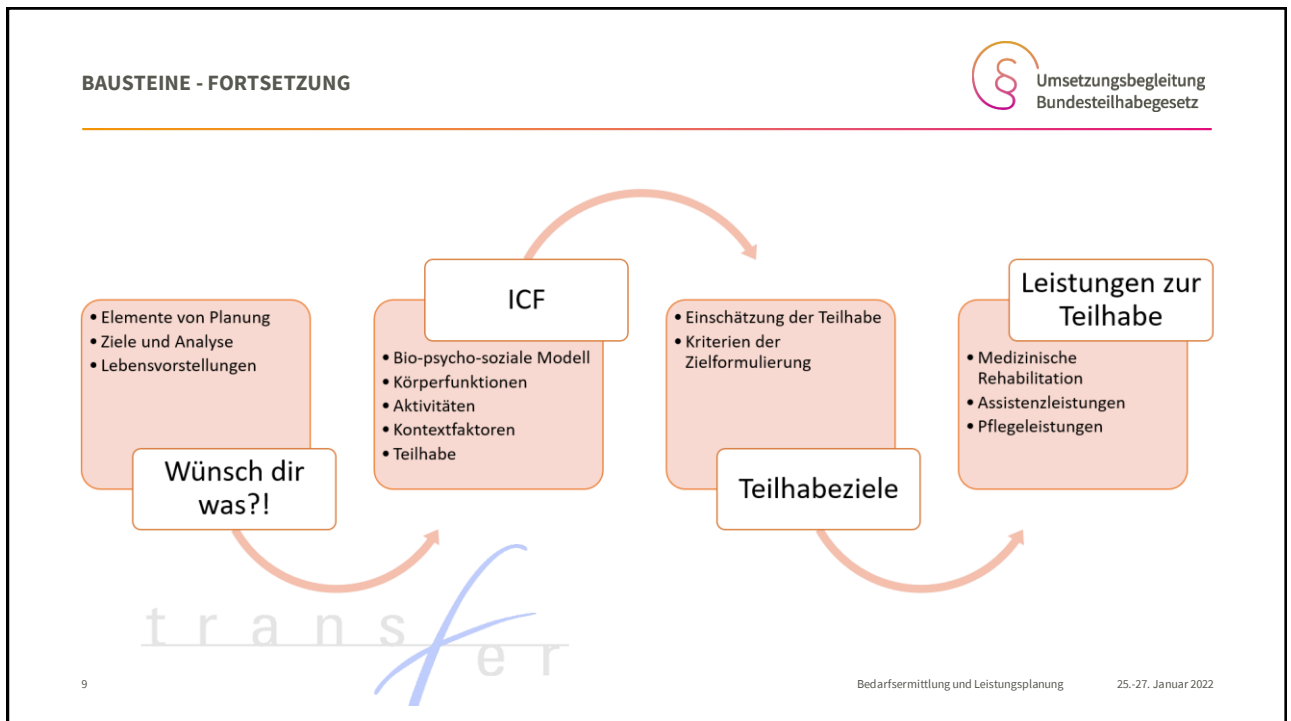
BAUSTEINE - FORTSETZUNG

§ Umsetzungsbegleitung Bundesteilhabegesetz

• Elemente von Planung
• Ziele und Analyse
• Lebensvorstellungen

Wünsch dir was?!

ICF

• Bio-psycho-soziale Modell
• Körperfunktionen
• Aktivitäten
• Kontextfaktoren
• Teilhabe

• Einschätzung der Teilhabe
• Kriterien der Zielformulierung

Teilhabeziele

Leistungen zur Teilhabe

• Medizinische Rehabilitation
• Assistenzleistungen
• Pflegeleistungen

transfer

9

Bedarfsermittlung und Leistungsplanung

25.-27. Januar 2022